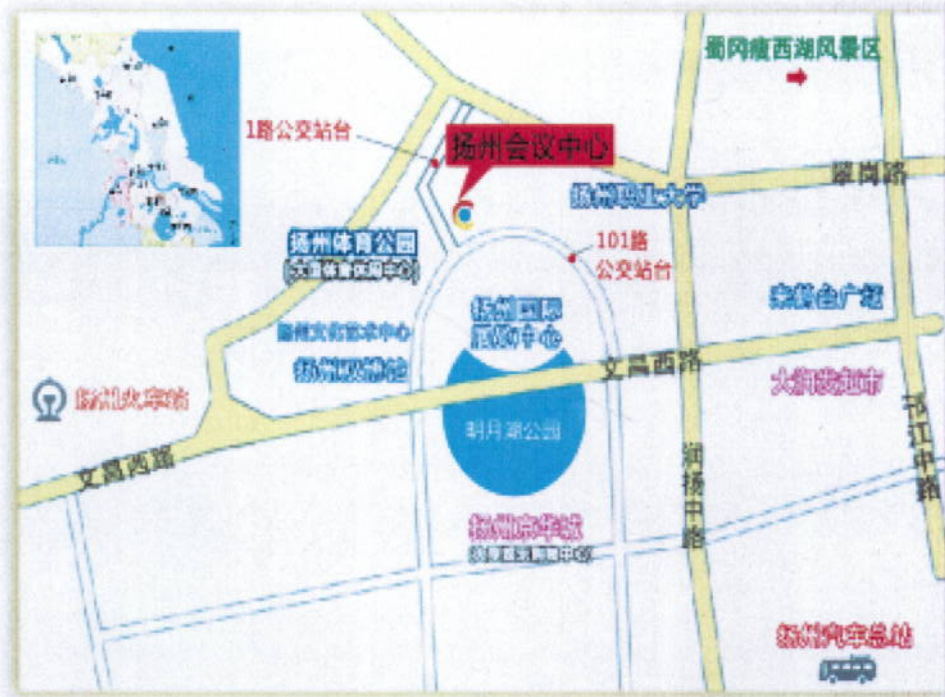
蜀冈瘦西湖风景区

1路公交站台

扬州会议中心

翠岗路

扬州职业大学

101路公交站台

扬州体育公园
(大型体育休闲中心)

扬州国际展览中心

来鹤台广场

扬州文化艺术中心

扬州双博馆

文昌西路

扬州火车站

大润发超市

明月湖公园

文昌西路

润扬中路

扬州京华城
(商务休闲购物中心)

邗江中路

扬州汽车总站